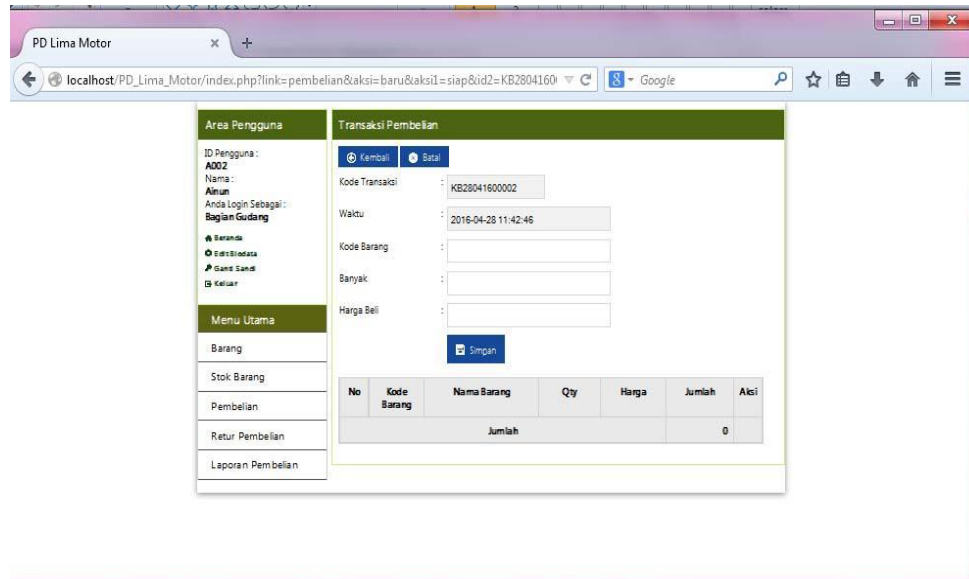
PD Lima Motor × +

localhost/PD_Lima_Motor/index.php?link=pembelian&aksi=baru&aksi1=siap&id2=KB2804160

Google

Area Pengguna

ID Pengguna :
A002
Nama :
Ainun
Anda Login Sebagai :
Bagian Gudang

Beranda
Edit Biodata
Ganti Sandi
Keluar

Menu Utama

Barang

Stok Barang

Pembelian

Retur Pembelian

Laporan Pembelian

Transaksi Pembelian

Kembali Batal

Kode Transaksi : KB28041600002

Waktu : 2016-04-28 11:42:46

Kode Barang :

Banyak :

Harga Beli :

Simpan

| No | Kode Barang | Nama Barang | Qty | Harga | Jumlah | Aksi |
|---|---|---|---|---|---|---|
| | | Jumlah | | | 0 | |